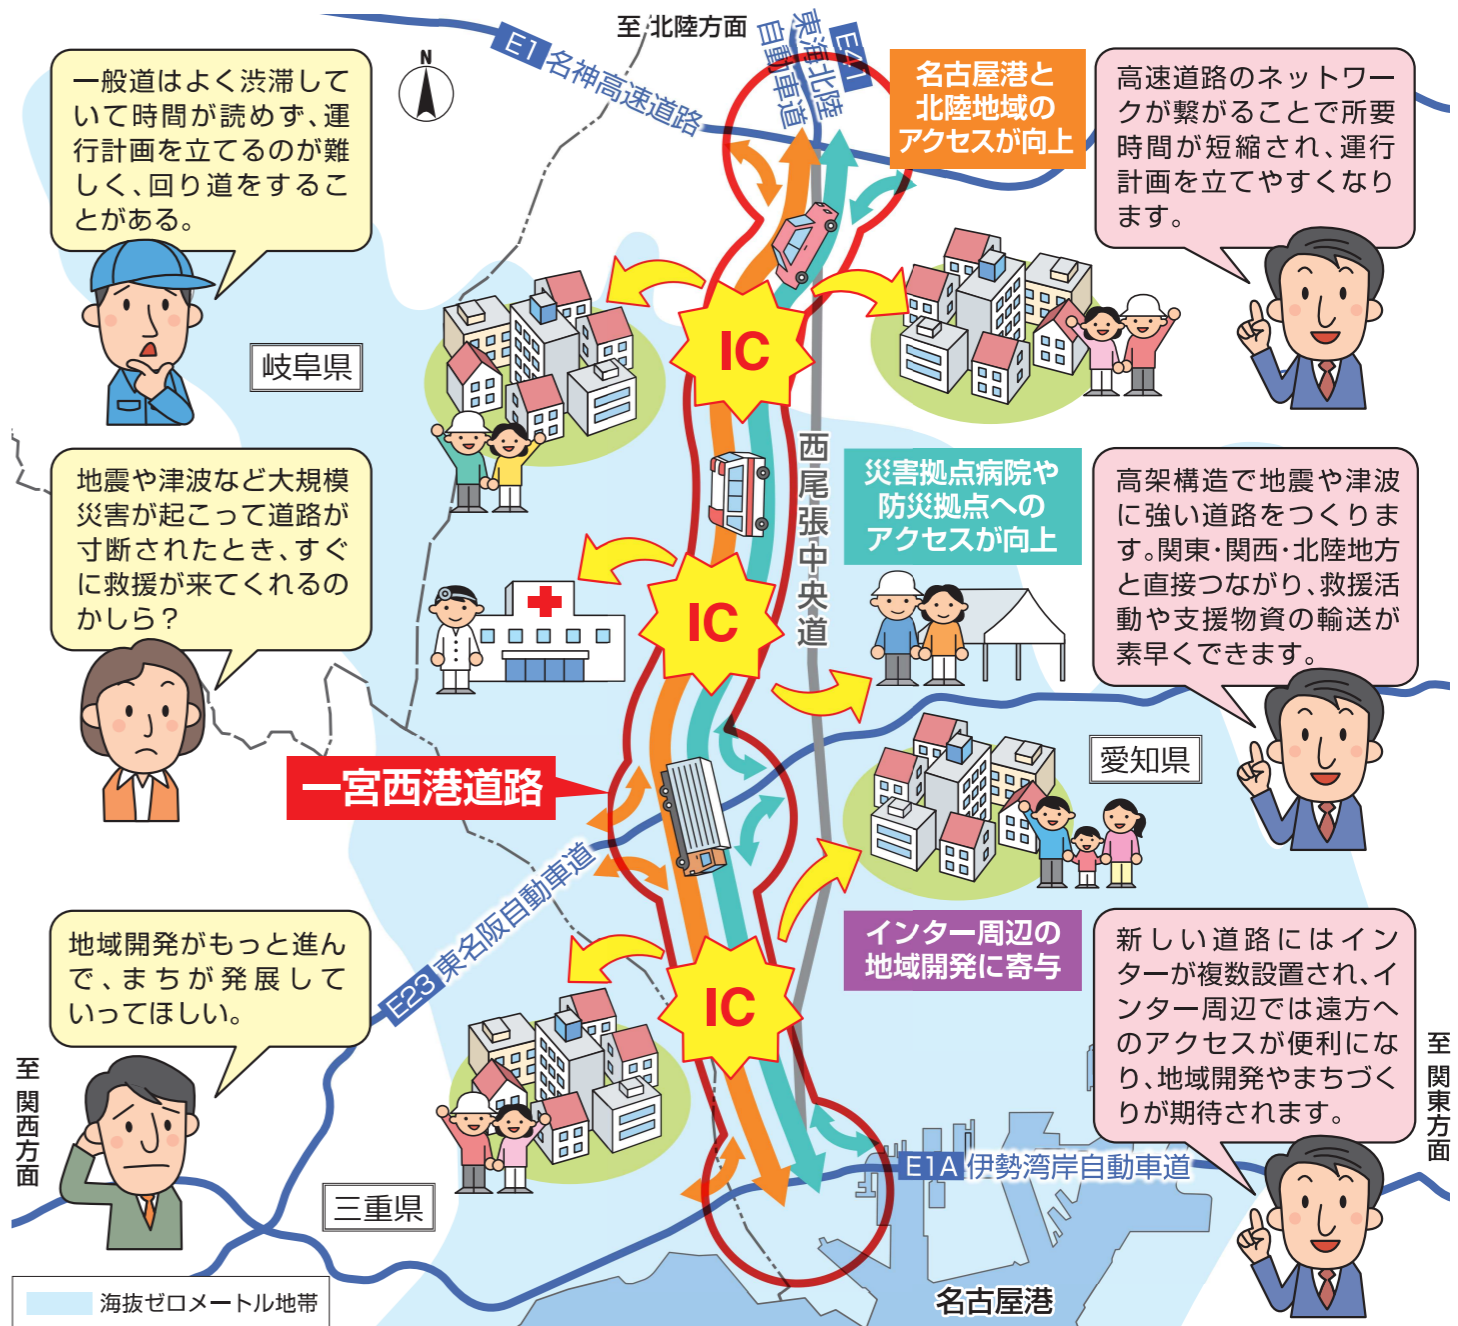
至 北陸方面

E1 名神高速道路

E41 東海北陸自動車道

名古屋港と北陸地域のアクセスが向上

一般道はよく渋滞していて時間が読めず、運行計画を立てるのが難しく、回り道をすることがある。

高速道路のネットワークが繋がることで所要時間が短縮され、運行計画を立てやすくなります。

岐阜県

IC

西尾張中央道

地震や津波など大規模災害が起こって道路が寸断されたとき、すぐに救援が来てくれるのかしら？

災害拠点病院や防災拠点へのアクセスが向上

高架構造で地震や津波に強い道路をつくります。関東・関西・北陸地方と直接つながり、救援活動や支援物資の輸送が素早くできます。

IC

愛知県

一宮西港道路

E23 東名阪自動車道

インター周辺の地域開発に寄与

地域開発がもっと進んで、まちが発展していってほしい。

IC

新しい道路にはインターが複数設置され、インター周辺では遠方へのアクセスが便利になり、地域開発やまちづくりが期待されます。

至 関西方面

至 関東方面

E1A 伊勢湾岸自動車道

三重県

名古屋港

海抜ゼロメートル地帯